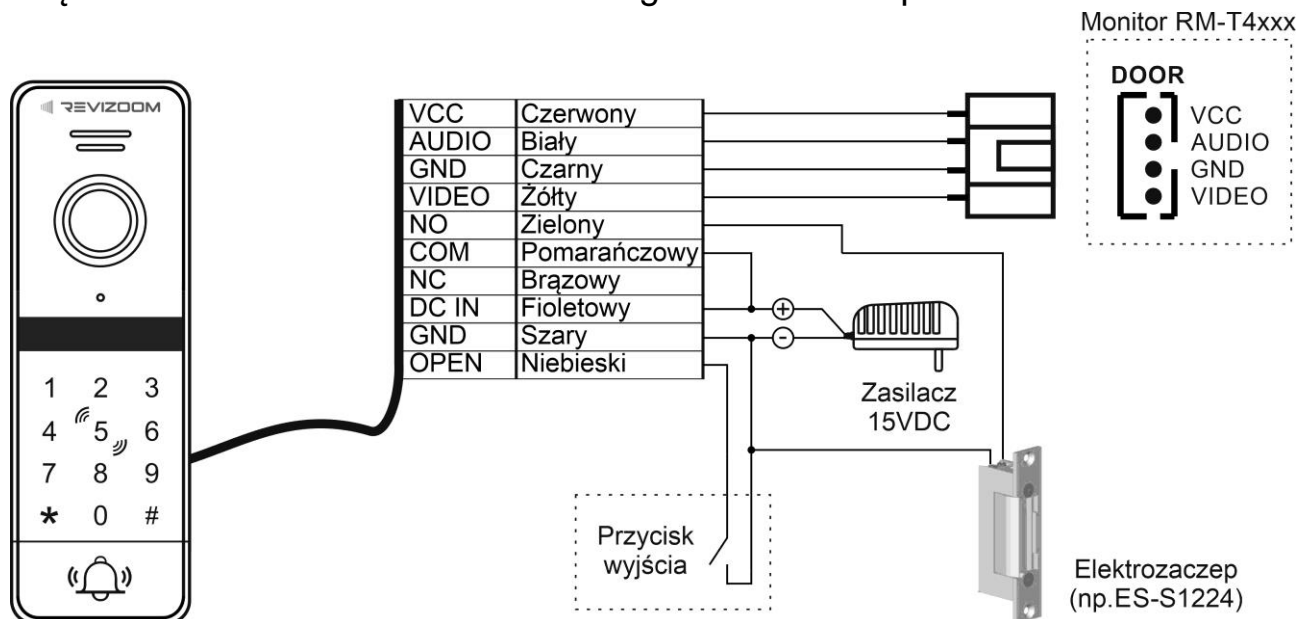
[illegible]

Monitor RM-T4xxx

DOOR
VCC
AUDIO
GND
VIDEO

REVIZOOM

1 2 3
4 5 6
7 8 9
* 0 #

| VCC | Czerwony |
|---|---|
| AUDIO | Biały |
| GND | Czarny |
| VIDEO | Żółty |
| NO | Zielony |
| COM | Pomarańczowy |
| NC | Brązowy |
| DC IN | Fioletowy |
| GND | Szary |
| OPEN | Niebieski |

+
-

Zasilacz
15VDC

Przycisk
wyjścia

Elektrozaczep
(np.ES-S1224)